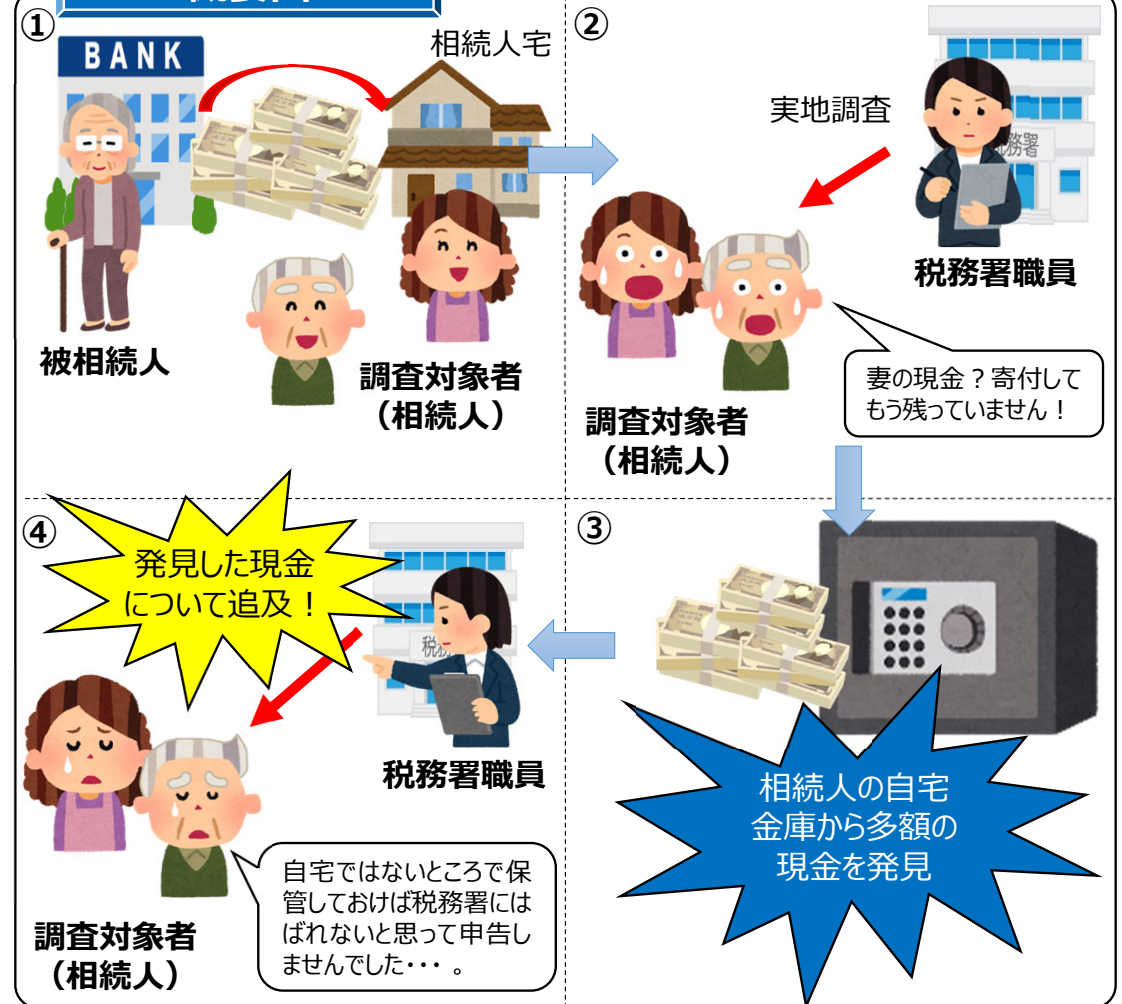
①

BANK

相続人宅

被相続人

調査対象者
（相続人）

②

実地調査

税務署

税務署職員

調査対象者
（相続人）

妻の現金？寄付してもう残っていません！

④

発見した現金について追及！

税務署

税務署職員

調査対象者
（相続人）

自宅ではないところで保管しておけば税務署にはばれないと思って申告しませんでした・・・。

③

相続人の自宅金庫から多額の現金を発見